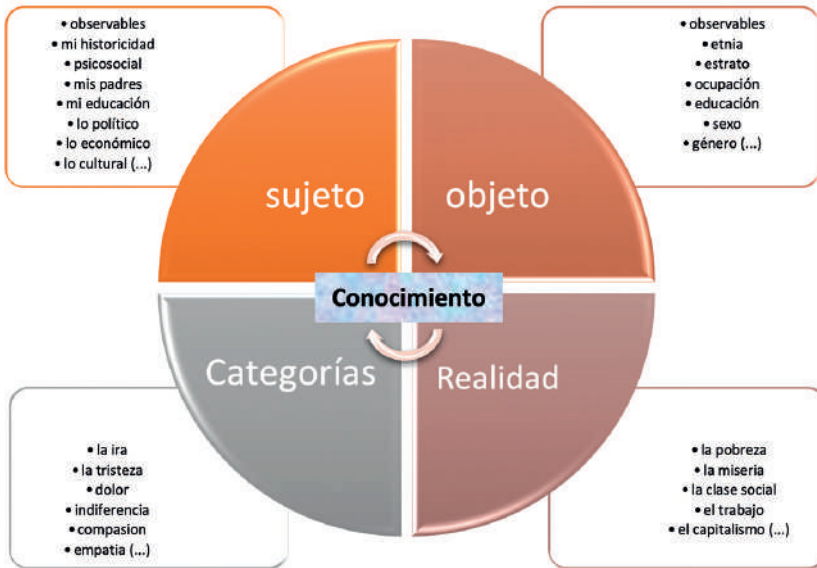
• observables
• mi historicidad
• psicosocial
• mis padres
• mi educación
• lo político
• lo económico
• lo cultural (...)

• observables
• etnia
• estrato
• ocupación
• educación
• sexo
• género (...)

sujeto

objeto

Conocimiento

Categorías

Realidad

• la ira
• la tristeza
• dolor
• indiferencia
• compasion
• empatia (...)

• la pobreza
• la miseria
• la clase social
• el trabajo
• el capitalismo (...)